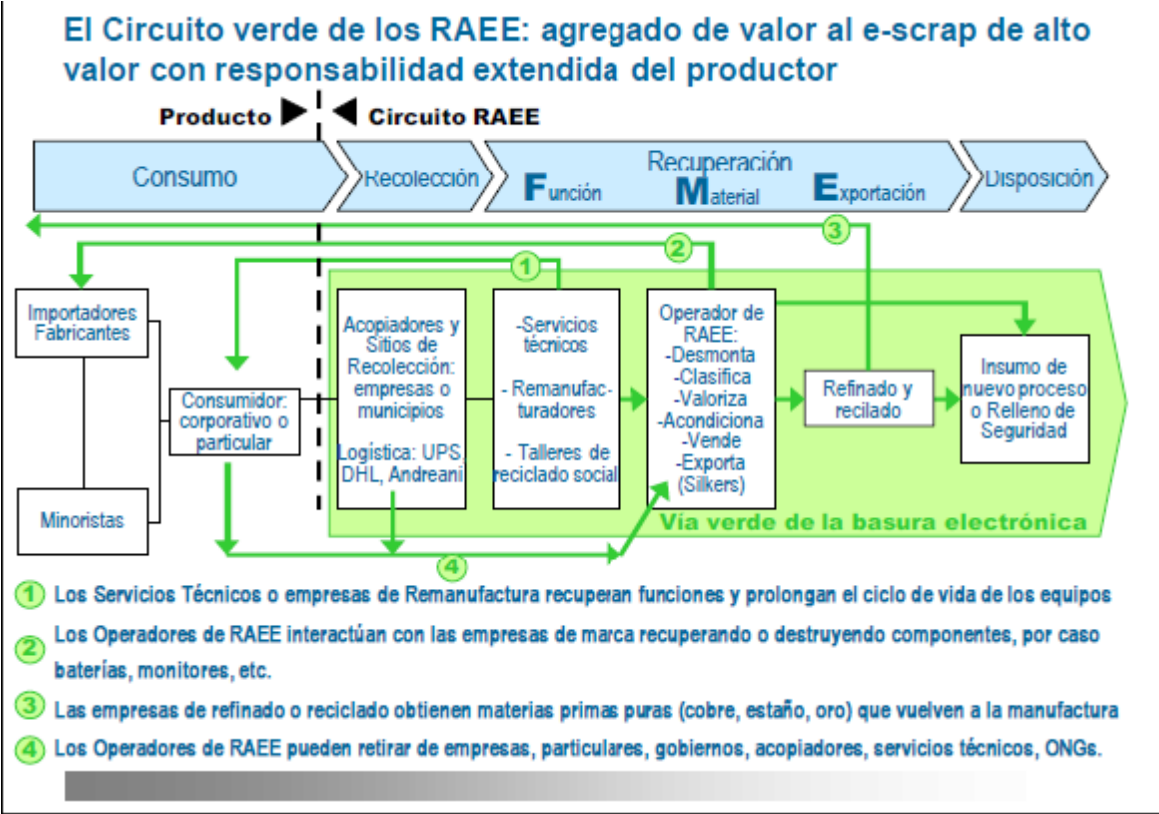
El Circuito verde de los RAEE: agregado de valor al e-scrap de alto valor con responsabilidad extendida del productor

Producto

Circuito RAEE

Consumo

Recolección

Recuperación

Función

Material

Exportación

Disposición

3

2

1

Importadores Fabricantes

Minoristas

Consumidor: corporativo o particular

Acopiadores y Sitios de Recolección: empresas o municipios

Logística: UPS, DHL, Andreani

-Servicios técnicos

- Remanufacturadores

- Talleres de reciclado social

Operador de RAEE: -Desmonta -Clasifica -Valoriza -Acondiciona -Vende -Exporta (Silkers)

Refinado y recilado

Insumo de nuevo proceso o Relleno de Seguridad

Vía verde de la basura electrónica

4

1 Los Servicios Técnicos o empresas de Remanufactura recuperan funciones y prolongan el ciclo de vida de los equipos

2 Los Operadores de RAEE interactúan con las empresas de marca recuperando o destruyendo componentes, por caso baterías, monitores, etc.

3 Las empresas de refinado o reciclado obtienen materias primas puras (cobre, estaño, oro) que vuelven a la manufactura

4 Los Operadores de RAEE pueden retirar de empresas, particulares, gobiernos, acopiadores, servicios técnicos, ONGs.